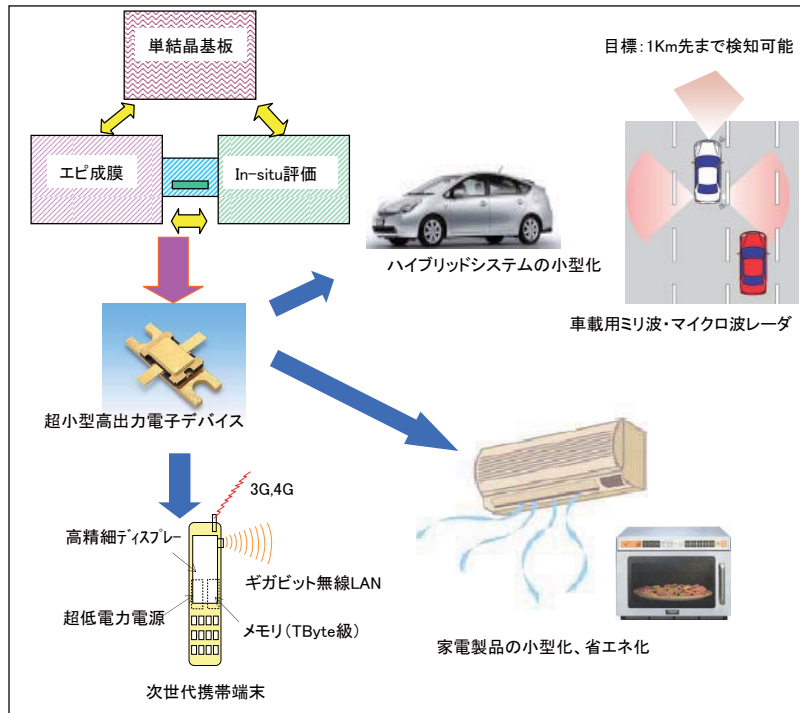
単結晶基板

エピ成膜

In-situ評価

目標：1Km先まで検知可能

ハイブリッドシステムの小型化

車載用ミリ波・マイクロ波レーダ

超小型高出力電子デバイス

3G,4G

高精細ディスプレー

ギガビット無線LAN

超低電力電源

メモリ（TByte級）

次世代携帯端末

家電製品の小型化、省エネ化